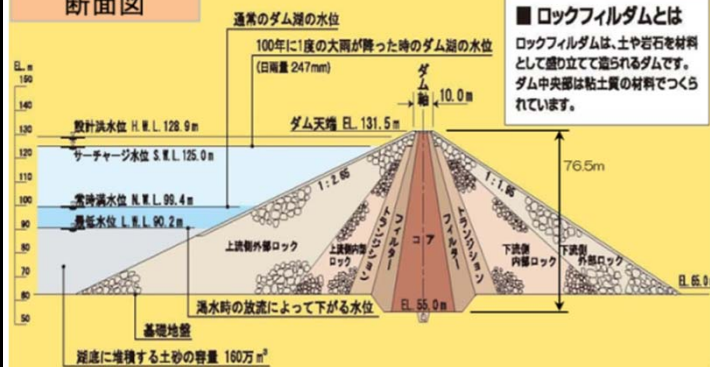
断面図

通常のダム湖の水位

100年に1度の大雨が降った時のダム湖の水位
(日雨量 247mm)

■ ロックフィルダムとは
ロックフィルダムは、土や岩石を材料として盛り立てて造られるダムです。ダム中央部は粘土質の材料でつくられています。

EL.m
150
140
130
120
110
100
90
80
70
60
50

ダム軸
10.0m
ダム天端 EL. 131.5m
設計洪水位 H.W.L. 128.9m
サーチャージ水位 S.W.L. 125.0m
常時満水位 N.W.L. 99.4m
最低水位 L.W.L. 90.2m

76.5m
1:2.65
1:1.95

上流側外部ロック
上流側内部ロック
トランジション
フィルター
コア
フィルター
トランジション
下流側内部ロック
下流側外部ロック

EL. 65.0
EL. 55.0m

渇水時の放流によって下がる水位
基礎地盤
湖底に堆積する土砂の容量 160万m³